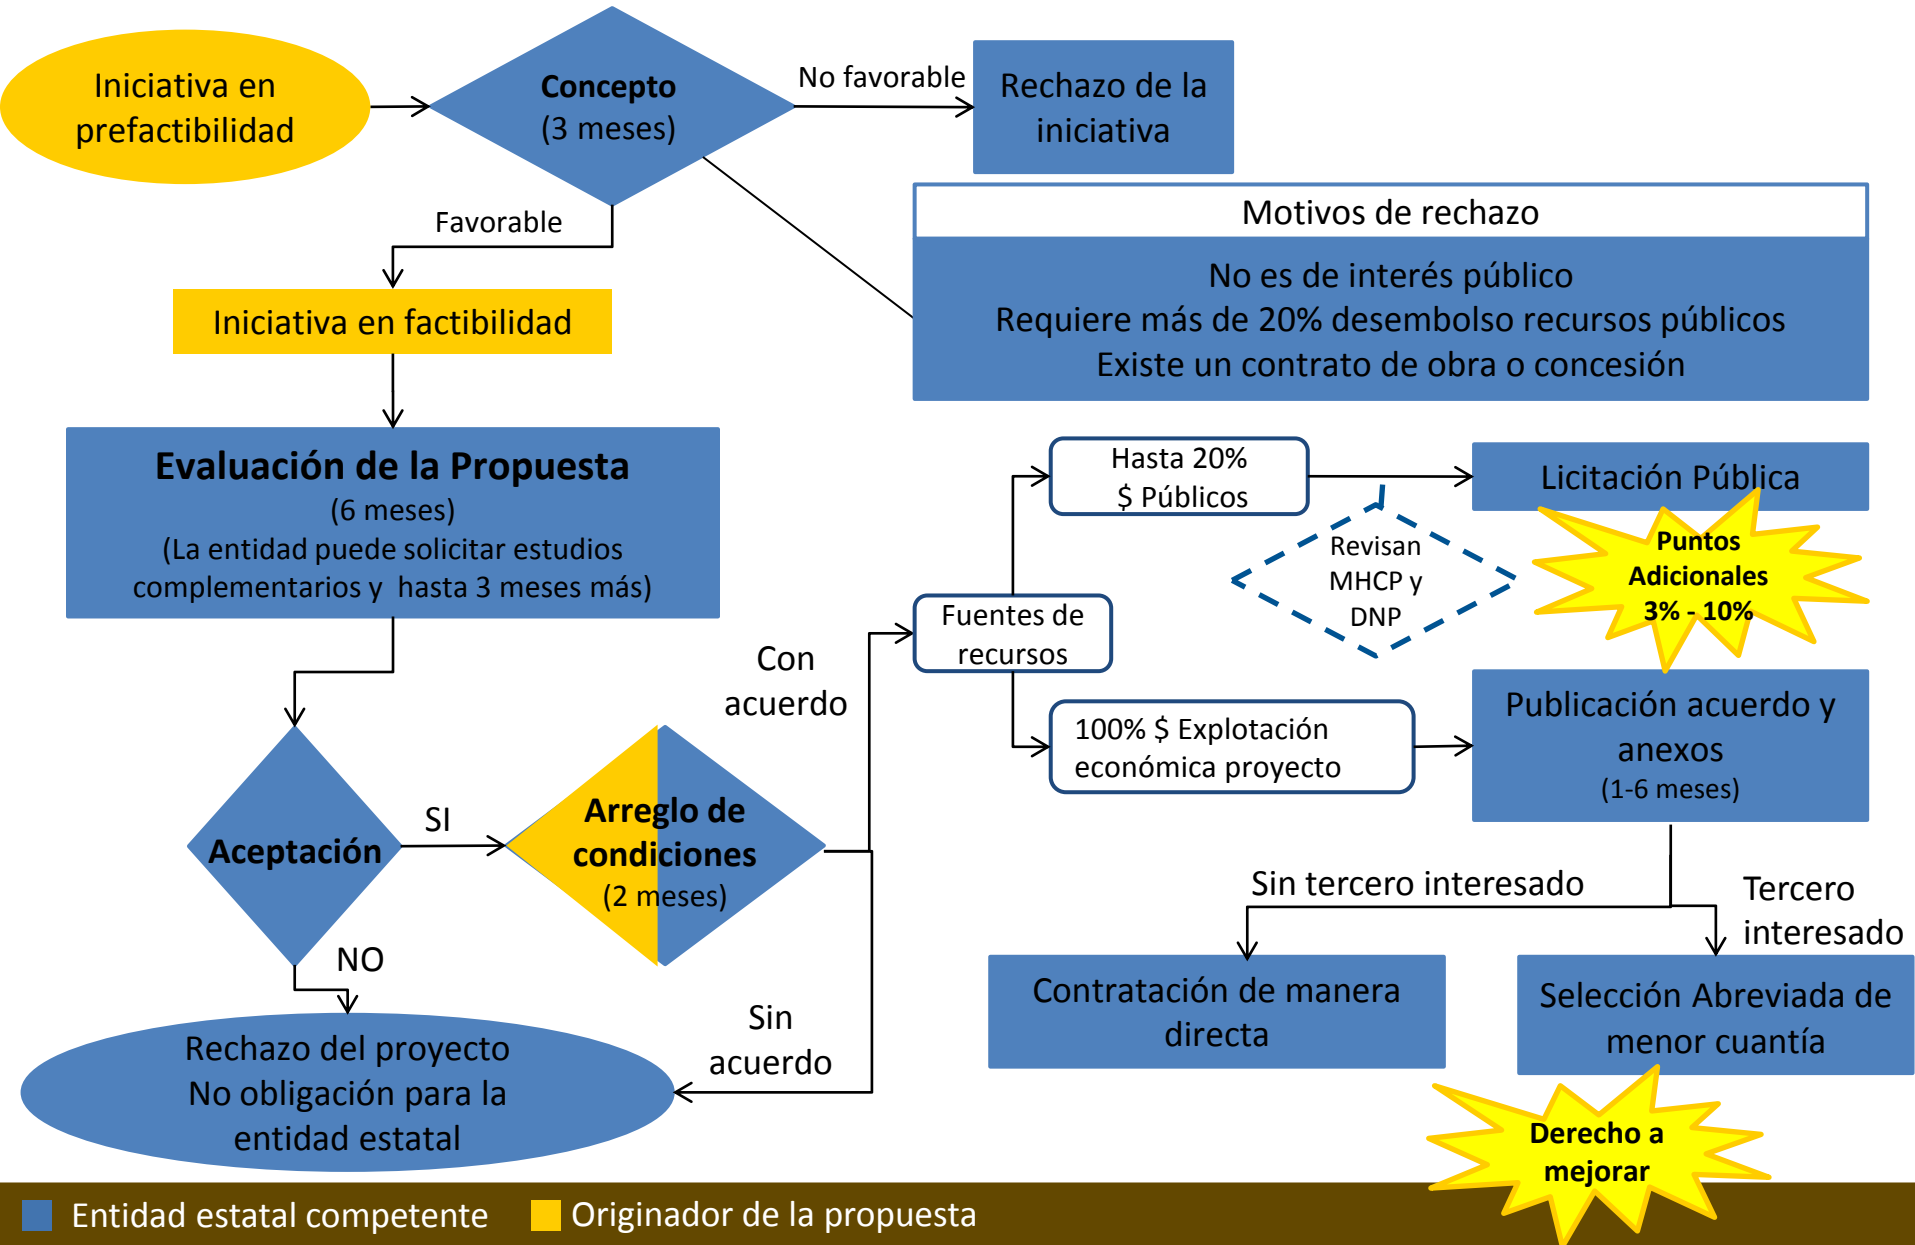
Iniciativa en prefactibilidad

Concepto
(3 meses)

No favorable

Rechazo de la iniciativa

Motivos de rechazo

No es de interés público
Requiere más de 20% desembolso recursos públicos
Existe un contrato de obra o concesión

Favorable

Iniciativa en factibilidad

Evaluación de la Propuesta
(6 meses)
(La entidad puede solicitar estudios complementarios y hasta 3 meses más)

Hasta 20%
$ Públicos

Licitación Pública

Revisan MHCP y DNP

Puntos Adicionales
3% - 10%

Fuentes de recursos

Con acuerdo

100% $ Explotación económica proyecto

Publicación acuerdo y anexos
(1-6 meses)

Aceptación

SI

Arreglo de condiciones
(2 meses)

Sin tercero interesado

Tercero interesado

NO

Contratación de manera directa

Selección Abreviada de menor cuantía

Sin acuerdo

Rechazo del proyecto
No obligación para la entidad estatal

Derecho a mejorar

Entidad estatal competente
Originador de la propuesta